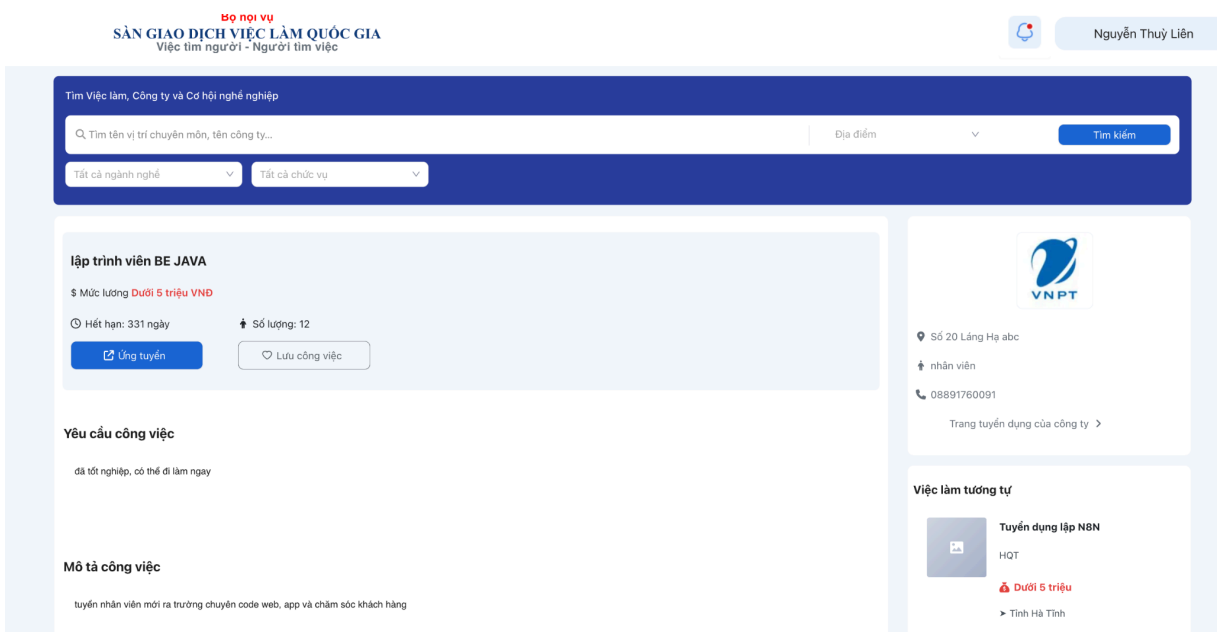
Bộ nội vụ
SÀN GIAO DỊCH VIỆC LÀM QUỐC GIA
Việc tìm người - Người tìm việc

Nguyễn Thuỳ Liên

Tìm Việc làm, Công ty và Cơ hội nghề nghiệp

Tìm tên vị trí chuyên môn, tên công ty...

Địa điểm

Tìm kiếm

Tất cả ngành nghề

Tất cả chức vụ

lập trình viên BE JAVA

$ Mức lương Dưới 5 triệu VNĐ

Hết hạn: 331 ngày

Số lượng: 12

Ứng tuyển

Lưu công việc

Yêu cầu công việc

đã tốt nghiệp, có thể đi làm ngay

Mô tả công việc

tuyển nhân viên mới ra trường chuyên code web, app và chăm sóc khách hàng

VNPT

Số 20 Láng Hạ abc

nhân viên

08891760091

Trang tuyển dụng của công ty

Việc làm tương tự

Tuyển dụng lập N8N

HQT

Dưới 5 triệu

Tỉnh Hà Tĩnh